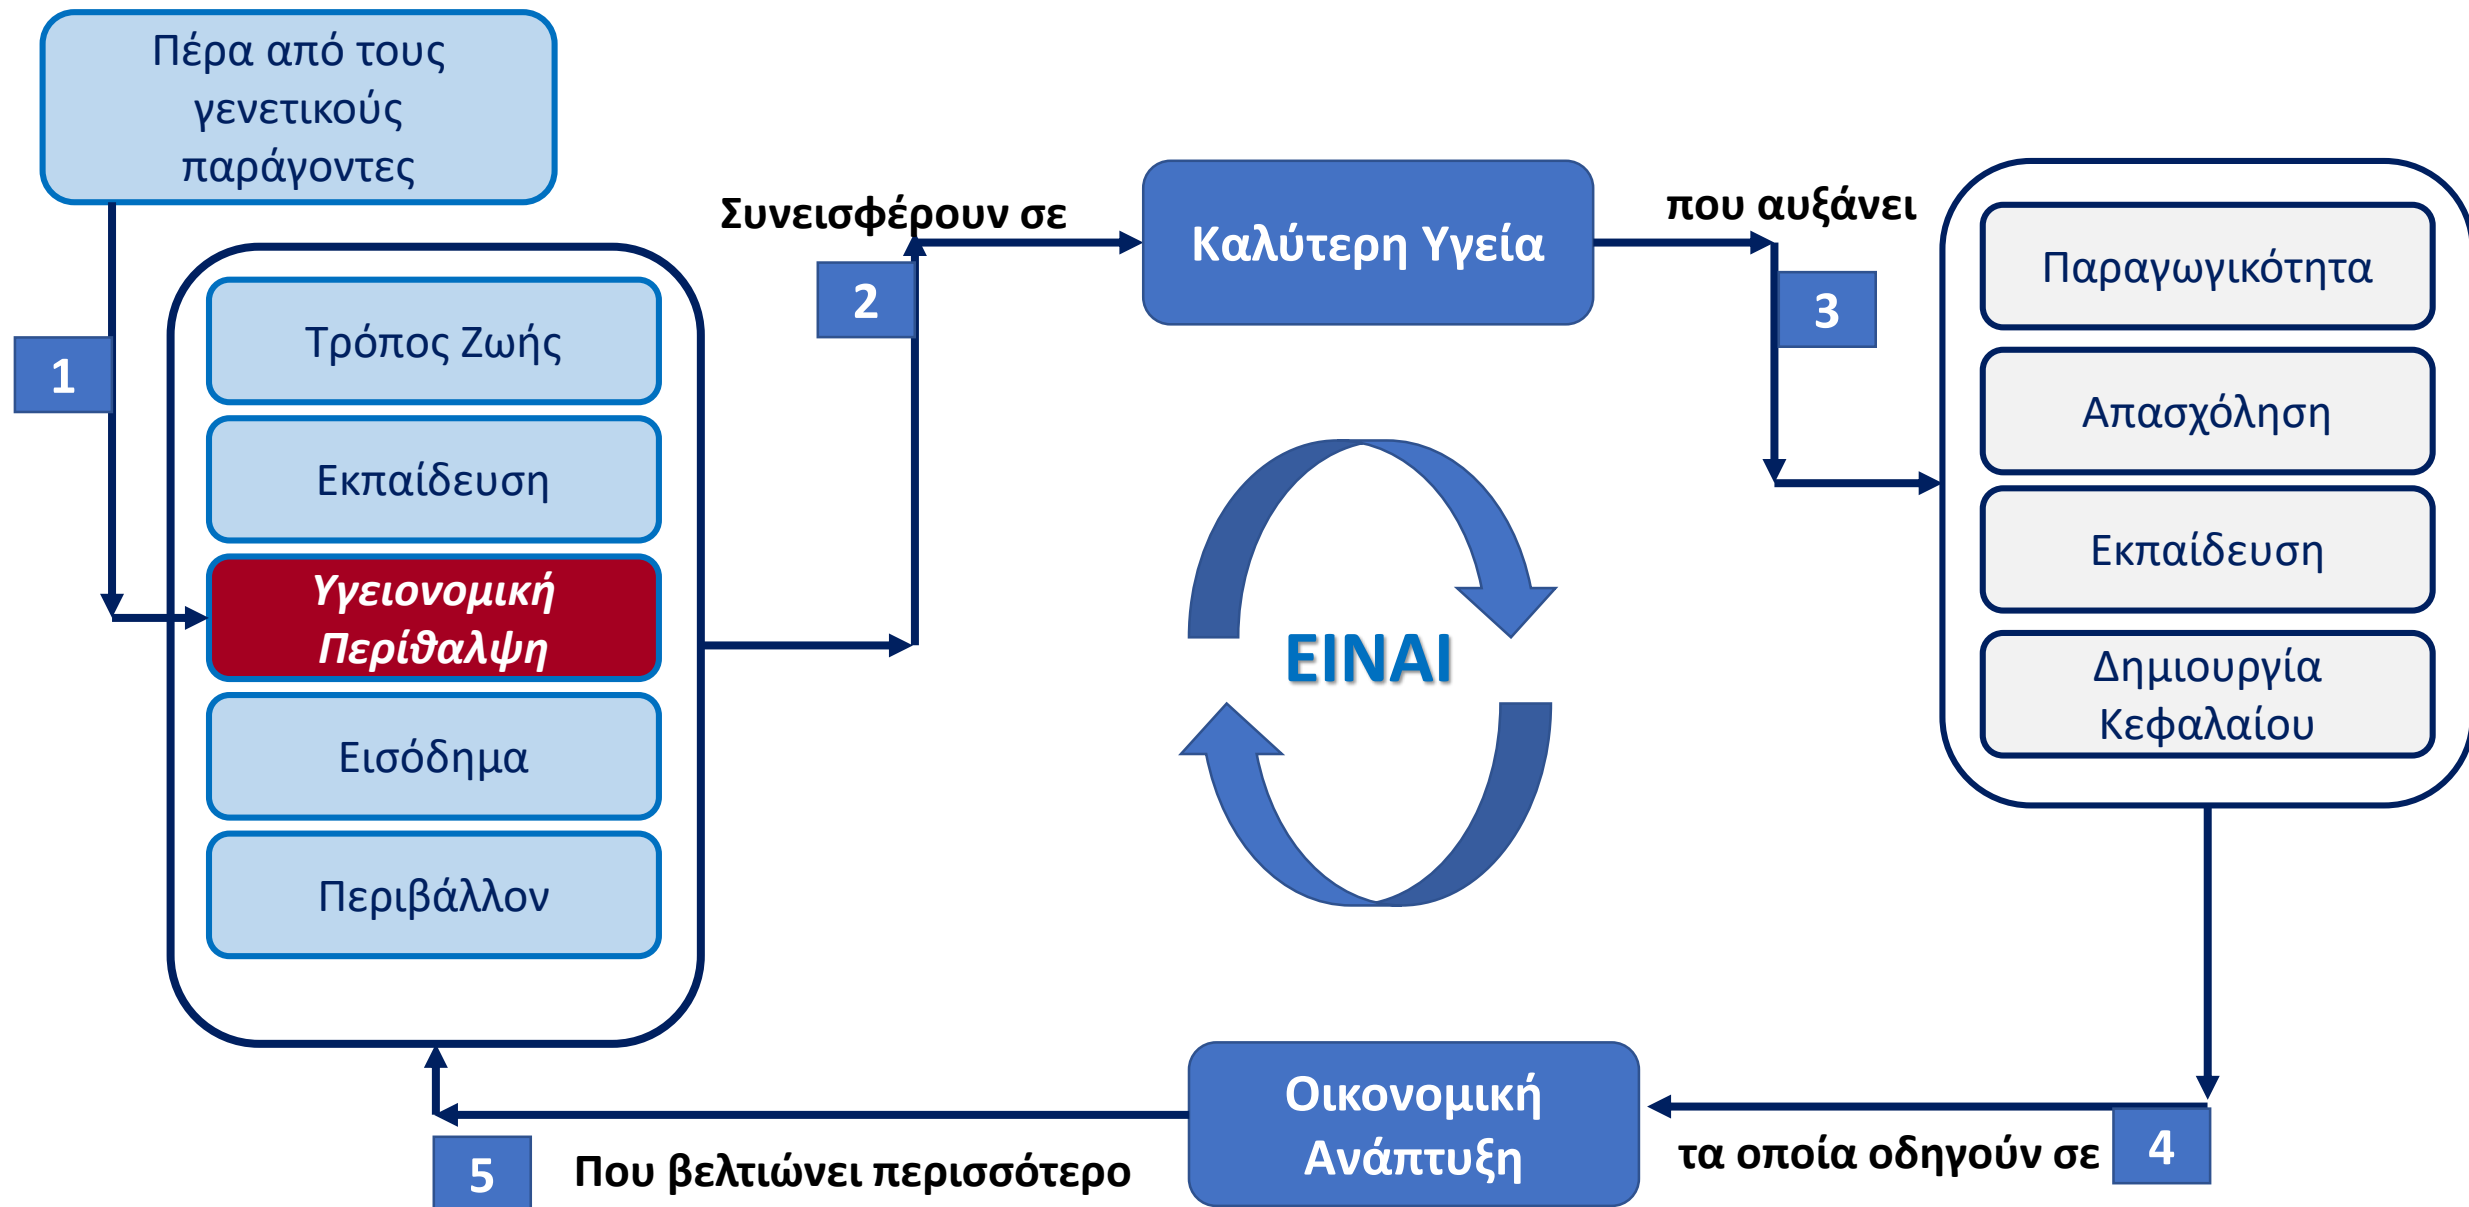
Πέρα από τους γενετικούς παράγοντες

1

Τρόπος Ζωής

Εκπαίδευση

Υγειονομική Περίθαλψη

Εισόδημα

Περιβάλλον

Συνεισφέρουν σε

2

Καλύτερη Υγεία

που αυξάνει

3

Παραγωγικότητα

Απασχόληση

Εκπαίδευση

Δημιουργία Κεφαλαίου

ΕΙΝΑΙ

4

τα οποία οδηγούν σε

Οικονομική Ανάπτυξη

5

Που βελτιώνει περισσότερο